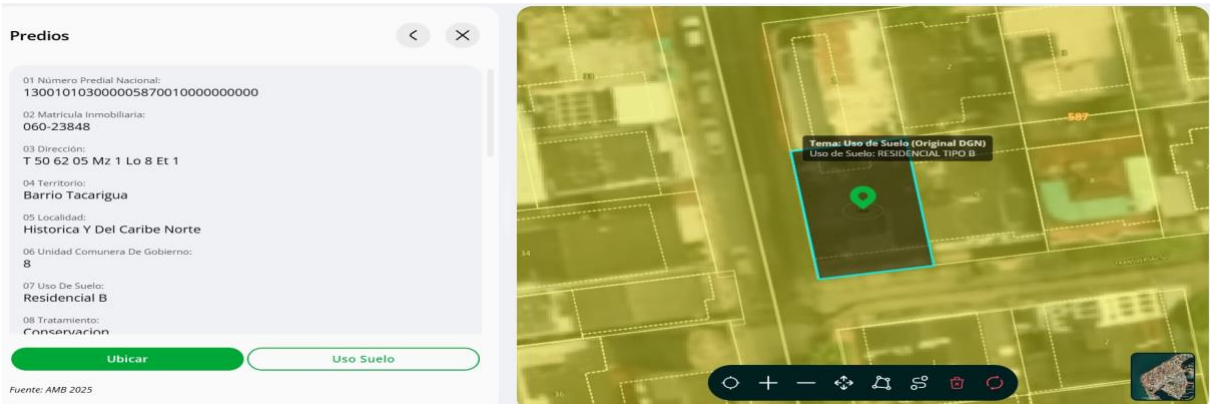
Predios

01 Número Predial Nacional:
130010103000005870010000000000

02 Matricula Inmobiliaria:
060-23848

03 Dirección:
T 50 62 05 Mz 1 Lo 8 Et 1

04 Territorio:
Barrio Tacarigua

05 Localidad:
Historica Y Del Caribe Norte

06 Unidad Comunera De Gobierno:
8

07 Uso De Suelo:
Residencial B

08 Tratamiento:
Conservacion

Ubicar

Uso Suelo

Fuente: AMB 2025

Tema: Uso de Suelo (Original DGN)
Uso de Suelo: RESIDENCIAL TIPO B

587